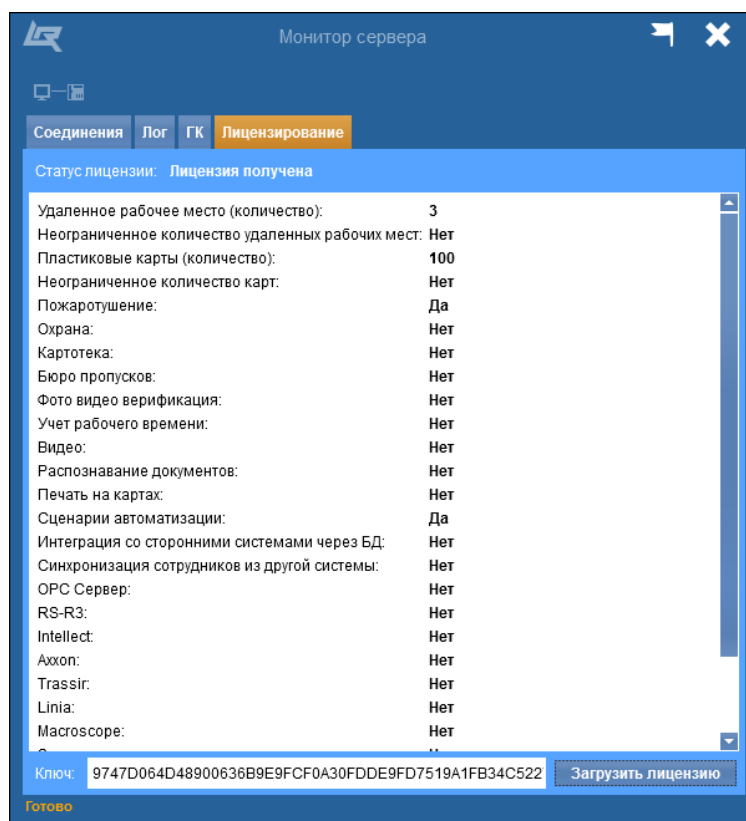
Монитор сервера

Соединения | Лог | ГК | Лицензирование

Статус лицензии: Лицензия получена

| | |
|---|---|
| Удаленное рабочее место (количество): | 3 |
| Неограниченное количество удаленных рабочих мест: | Нет |
| Пластиковые карты (количество): | 100 |
| Неограниченное количество карт: | Нет |
| Пожаротушение: | Да |
| Охрана: | Нет |
| Картотека: | Нет |
| Бюро пропусков: | Нет |
| Фото видео верификация: | Нет |
| Учет рабочего времени: | Нет |
| Видео: | Нет |
| Распознавание документов: | Нет |
| Печать на картах: | Нет |
| Сценарии автоматизации: | Да |
| Интеграция со сторонними системами через БД: | Нет |
| Синхронизация сотрудников из другой системы: | Нет |
| OPC Сервер: | Нет |
| RS-R3: | Нет |
| Intellect: | Нет |
| Axxon: | Нет |
| Trassir: | Нет |
| Linia: | Нет |
| Macroscope: | Нет |
| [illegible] | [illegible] |

Ключ: 9747D064D48900636B9E9FCF0A30FDDE9FD7519A1FB34C522

Загрузить лицензию

Готово